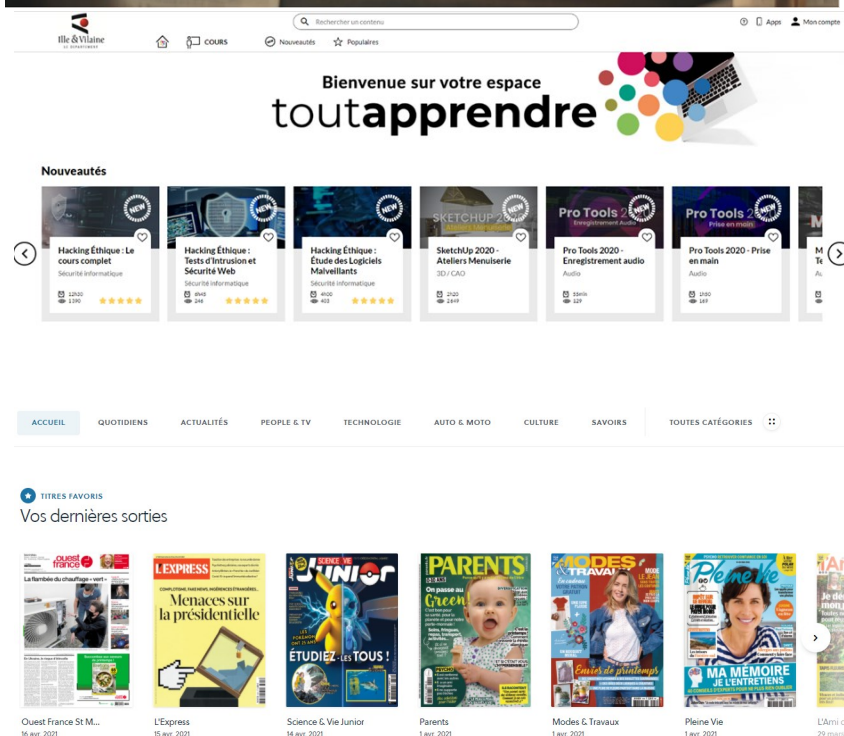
Ille & Vilaine LE DÉPARTEMENT

Rechercher un contenu

Apps Mon compte

COURS Nouveautés Populaires

Bienvenue sur votre espace
toutapprendre

Nouveautés

NEW
Hacking Éthique : Le cours complet
Sécurité informatique
12h30
1390

NEW
Hacking Éthique : Tests d'Intrusion et Sécurité Web
Sécurité informatique
8h48
248

NEW
Hacking Éthique : Étude des Logiciels Malveillants
Sécurité informatique
4h00
403

NEW
SketchUp 2020 - Ateliers Menuiserie
3D / CAO
2h20
2449

NEW
Pro Tools 2020 - Enregistrement audio
Audio
5h
129

NEW
Pro Tools 2020 - Prise en main
Audio
1h50
169

ACCUEIL QUOTIDIENS ACTUALITÉS PEOPLE & TV TECHNOLOGIE AUTO & MOTO CULTURE SAVOIRS TOUTES CATÉGORIES

TITRES FAVORIS
Vos dernières sorties

ouest france
La flambée du chauffage « vert »

L'EXPRESS
Menaces sur la présidentielle

SCIENCE & VIE Junior
ÉTUDIEZ-LES TOUS !

PARENTS
On passe au Green

MODES & TRAVAUX
Envies de printemps

Pleine Vie
MA MÉMOIRE JE L'ENTRETIENS

Ouest France St M...
16 avr. 2021

L'Express
15 avr. 2021

Science & Vie Junior
14 avr. 2021

Parents
1 avr. 2021

Modes & Travaux
1 avr. 2021

Pleine Vie
1 avr. 2021

L'Ami d
29 mars